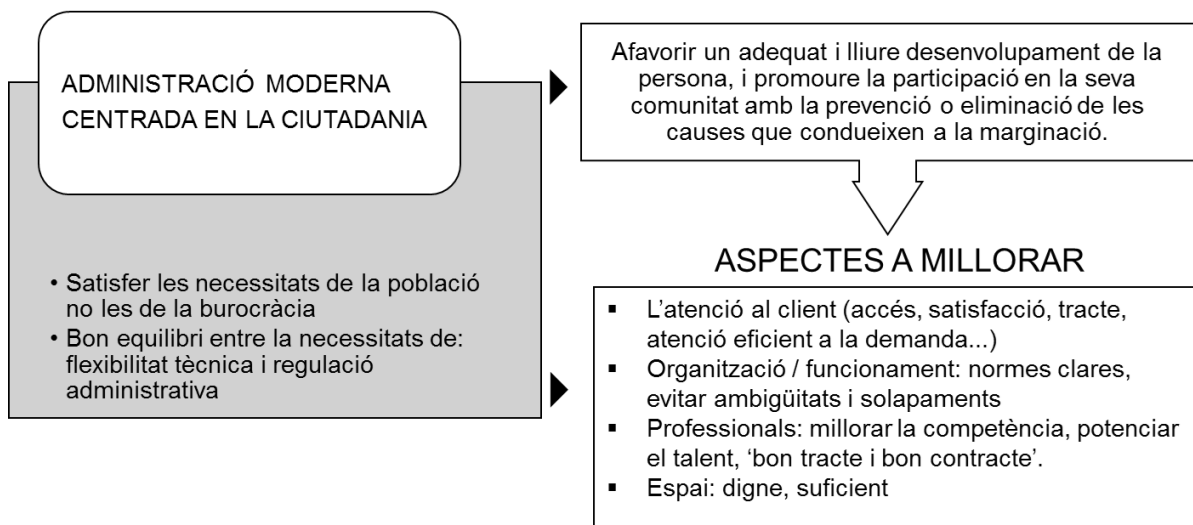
ADMINISTRACIÓ MODERNA CENTRADA EN LA CIUTADANIA

• Satisfer les necessitats de la població no les de la burocràcia
• Bon equilibri entre la necessitats de: flexibilitat tècnica i regulació administrativa

Afavorir un adequat i lliure desenvolupament de la persona, i promoure la participació en la seva comunitat amb la prevenció o eliminació de les causes que condueixen a la marginació.

ASPECTES A MILLORAR

▪ L'atenció al client (accés, satisfacció, tracte, atenció eficient a la demanda...)
▪ Organització / funcionament: normes clares, evitar ambigüitats i solapaments
▪ Professionals: millorar la competència, potenciar el talent, 'bon tracte i bon contracte'.
▪ Espai: digne, suficient